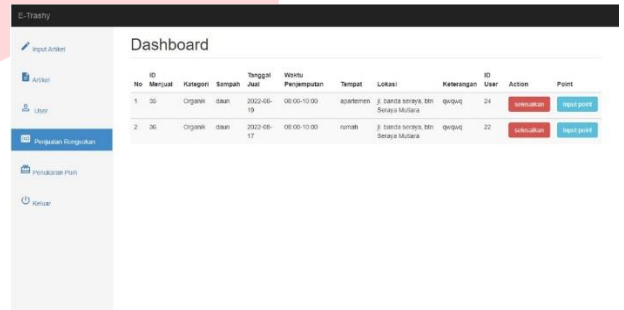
E-Trashy

Input Artikel

Artikel

User

Penjualan Rongsokan

Penukaran Poin

Keluar

Dashboard

| No | ID Menjual | Kategori | Sampah | Tanggal Jual | Waktu Penjemputan | Tempat | Lokasi | Keterangan | ID User | Action | Point |
|---|---|---|---|---|---|---|---|---|---|---|---|
| 1 | 35 | Organik | daun | 2022-08-19 | 08:00-10:00 | apartemen | jl. banda seraya, btn Seraya Mutiara | qwqwq | 24 | selesaikan | Input point |
| 2 | 36 | Organik | daun | 2022-08-17 | 08:00-10:00 | rumah | jl. banda seraya, btn Seraya Mutiara | qwqwq | 22 | selesaikan | Input point |